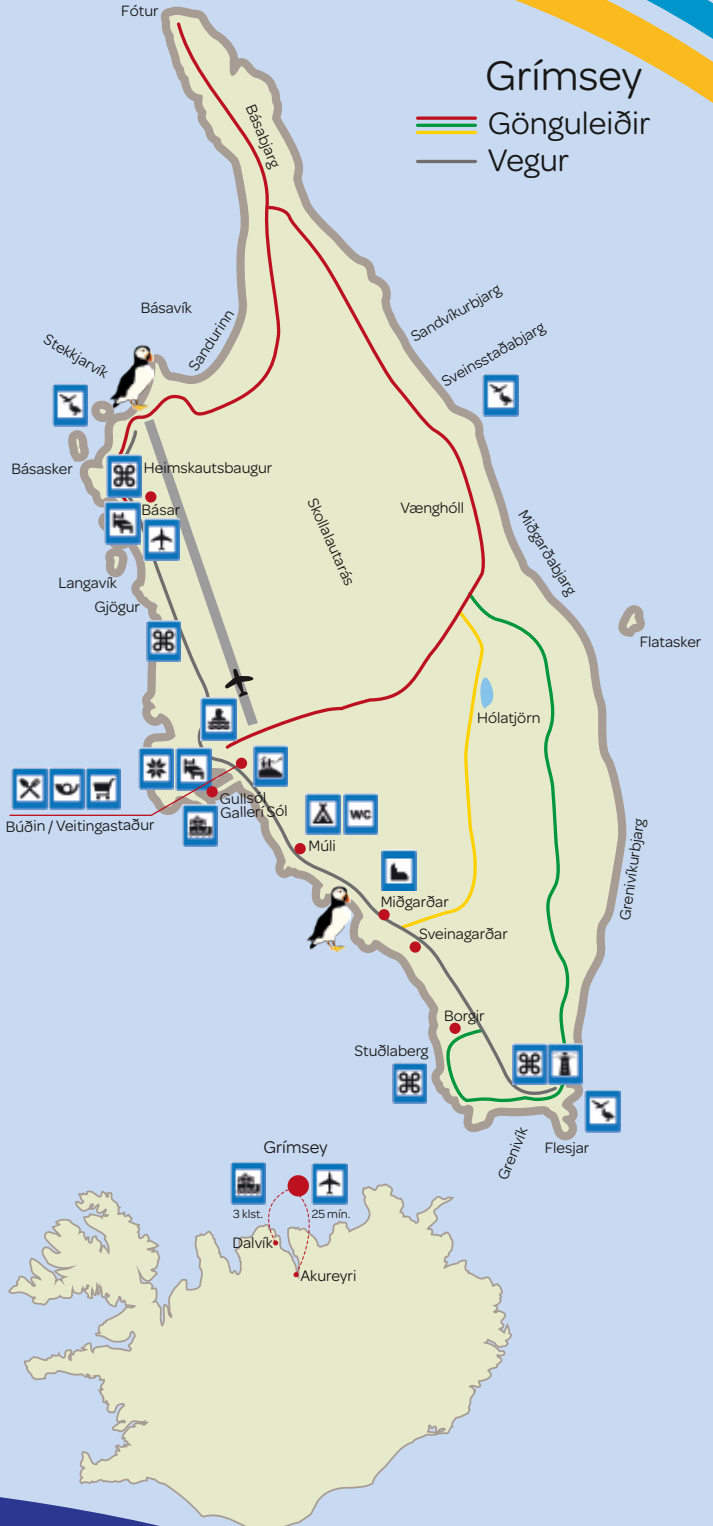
Grímsey
Gönguleiðir
Vegur

Fótur
Básabjarg
Básavík
Sandurinn
Stekkjarvík
Sandvíkurbjarg
Sveinsstaðabjarg
Básasker
Heimskautsbaugur
Básar
Skollalautarás
Vænghóll
Miðgarðabjarg
Langavík
Gjögur
Flatasker
Hólatjörn
Gullsól
Gallerí Sól
Búðin / Veitingastaður
WC
Múli
Grenivíkurbjarg
Miðgarðar
Sveinagarðar
Borgir
Stuðlaberg
Grenivík
Flesjar

Grímsey
3 klst.
25 mín.
Dalvík
Akureyri